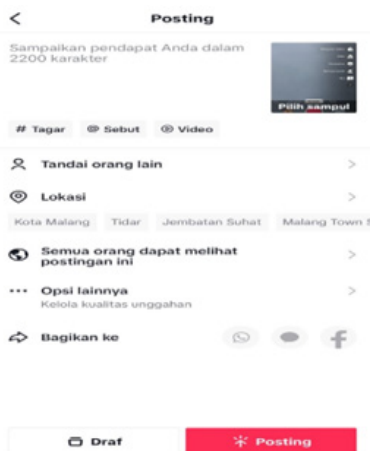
<

Posting

Sampaikan pendapat Anda dalam 2200 karakter

Pilih sampul

# Tagar

@ Sebut

Video

Tandai orang lain

>

Lokasi

>

Kota Malang

Tidar

Jembatan Suhat

Malang Town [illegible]

Semua orang dapat melihat postingan ini

>

Opsi lainnya

Kelola kualitas unggahan

>

Bagikan ke

Draf

Posting